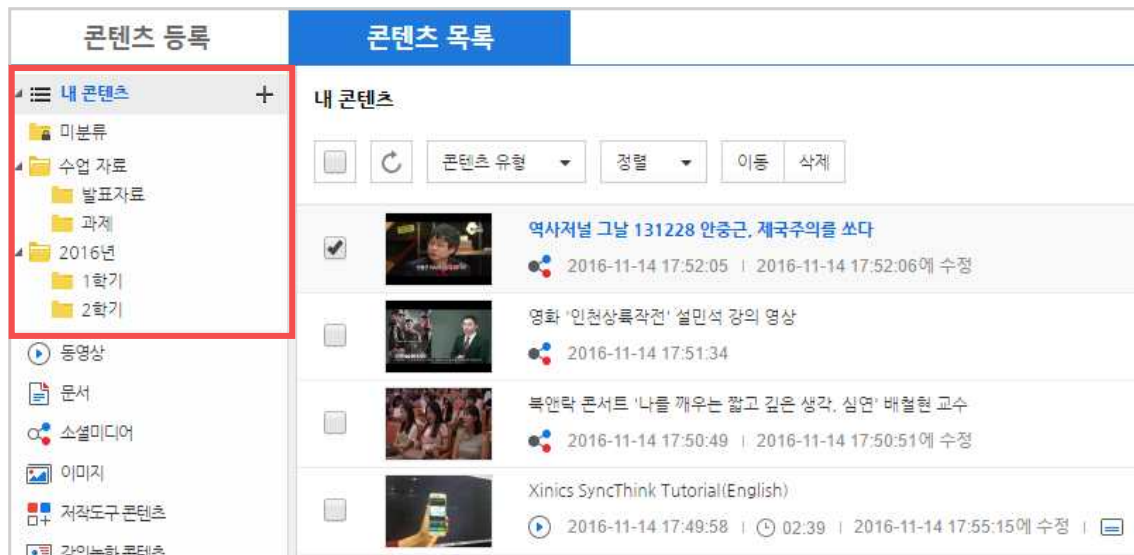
콘텐츠 등록

콘텐츠 목록

내 콘텐츠 +

미분류

수업 자료

발표자료

과제

2016년

1학기

2학기

동영상

문서

소셜미디어

이미지

저작도구 콘텐츠

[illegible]

내 콘텐츠

콘텐츠 유형

정렬

이동

삭제

역사저널 그날 131228 안중근, 제국주의를 쏘다

2016-11-14 17:52:05 | 2016-11-14 17:52:06에 수정

영화 '인천상륙작전' 설민석 강의 영상

2016-11-14 17:51:34

북앤락 콘서트 '나를 깨우는 짧고 깊은 생각, 심연' 배철현 교수

2016-11-14 17:50:49 | 2016-11-14 17:50:51에 수정

Xinics SyncThink Tutorial(English)

2016-11-14 17:49:58 | 02:39 | 2016-11-14 17:55:15에 수정 |